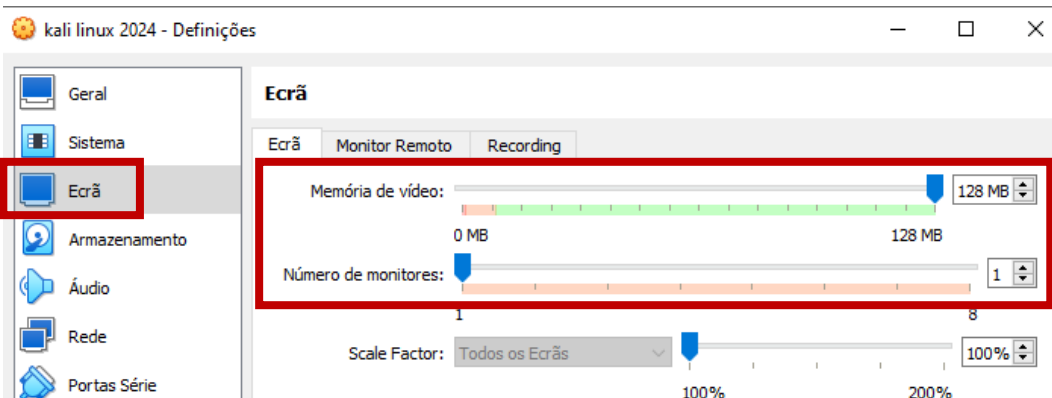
kali linux 2024 - Definições

Geral
Sistema
Ecrã
Armazenamento
Áudio
Rede
Portas Série

Ecrã

Ecrã | Monitor Remoto | Recording

Memória de vídeo: 128 MB
0 MB 128 MB
Número de monitores: 1
1 8
Scale Factor: Todos os Ecrãs 100%
100% 200%